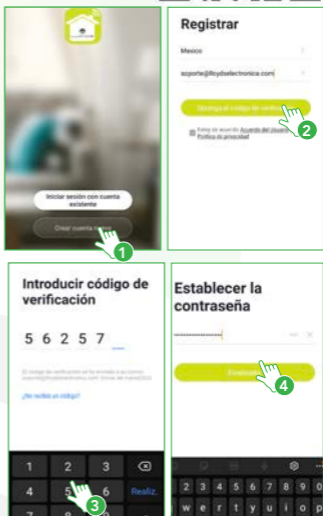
Iniciar sesión con cuenta existente

Crear cuenta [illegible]

1

Registrar

Mexico

soporte@lloydselectronica.com

Obtenga el código de verifica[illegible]

2

Estoy de acuerdo Acuerdo del Usuario Política de privacidad

Introducir código de verificación

5 6 2 5 7

El código de verificación se ha enviado a su correo: soporte@lloydselectronica.com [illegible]

¿No recibió un código?

1 2 3

4 5

Realiz

3

Establecer la contraseña

Finalizar

4